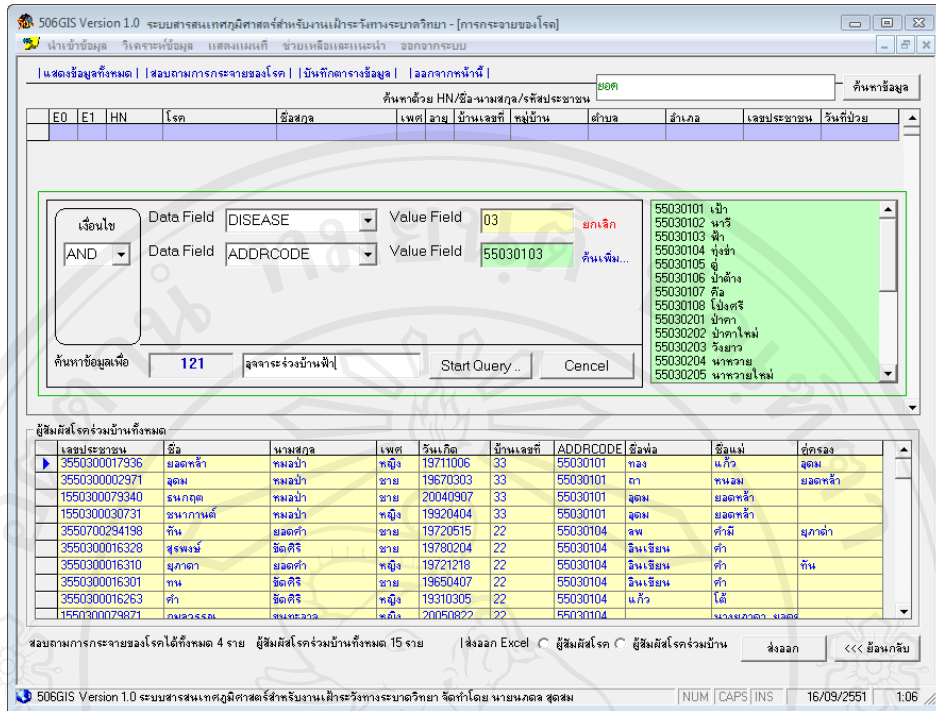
506GIS Version 1.0 ระบบสารสนเทศภูมิศาสตร์สำหรับงานเฝ้าระวังทางระบาดวิทยา - [การกระจายของโรค]

นำเข้าข้อมูล วิเคราะห์ข้อมูล แสดงแผนที่ ช่วยเหลือและแนะนำ ออกจากระบบ

| แสดงข้อมูลทั้งหมด | สอบถามการกระจายของโรค | บันทึกตารางข้อมูล | ออกจากหน้านี้ |

ค้นหาด้วย HN/ชื่อ-นามสกุล/รหัสประชาชน ยอด ค้นหาข้อมูล

| E0 | E1 | HN | โรค | ชื่อสกุล | เพศ | อายุ | บ้านเลขที่ | หมู่บ้าน | ตำบล | อำเภอ | เลขประชาชน | วันที่ป่วย |
|---|---|---|---|---|---|---|---|---|---|---|---|---|

เงื่อนไข
AND
Data Field DISEASE Value Field 03 ยกเลิก
Data Field ADDRCODE Value Field 55030103 ค้นเพิ่ม...

55030101 เป้า
55030102 นาวี
55030103 ฟ้า
55030104 ทุ่งช้าง
55030105 อู่
55030106 ป่าต้าง
55030107 คือ
55030108 โป่งศรี
55030201 ป่าคา
55030202 ป่าคาใหม่
55030203 วังยาว
55030204 นาหวาย
55030205 นาหวายใหม่

ค้นหาข้อมูลเพื่อ 121 อุจจาระร่วงบ้านฟ้า Start Query .. Cencel

ผู้สัมผัสโรคร่วมบ้านทั้งหมด

| เลขประชาชน | ชื่อ | นามสกุล | เพศ | วันเกิด | บ้านเลขที่ | ADDRCODE | ชื่อพ่อ | ชื่อแม่ | คู่ครอง |
|---|---|---|---|---|---|---|---|---|---|
| 3550300017936 | ยอดหล้า | หมอป่า | หญิง | 19711006 | 33 | 55030101 | ทอง | แก้ว | อุดม |
| 3550300002971 | อุดม | หมอป่า | ชาย | 19670303 | 33 | 55030101 | ถา | หนอม | ยอดหล้า |
| 1550300079340 | ธนกฤต | หมอป่า | ชาย | 20040907 | 33 | 55030101 | อุดม | ยอดหล้า | |
| 1550300030731 | ชนากานต์ | หมอป่า | หญิง | 19920404 | 33 | 55030101 | อุดม | ยอดหล้า | |
| 3550700294198 | ทัน | ยอดคำ | ชาย | 19720515 | 22 | 55030104 | ลพ | คำมี | ยุภาดำ |
| 3550300016328 | สุรพงษ์ | ขัดศิริ | ชาย | 19780204 | 22 | 55030104 | สินเธียน | คำ | |
| 3550300016310 | ยุภาดา | ยอดคำ | หญิง | 19721218 | 22 | 55030104 | สินเธียน | คำ | ทัน |
| 3550300016301 | ทน | ขัดศิริ | ชาย | 19650407 | 22 | 55030104 | สินเธียน | คำ | |
| 3550300016263 | คำ | ขัดศิริ | หญิง | 19310305 | 22 | 55030104 | แก้ว | โต้ | |
| 1550300079871 | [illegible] | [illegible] | หญิง | 20050822 | 22 | 55030104 | | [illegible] | |

สอบถามการกระจายของโรคได้ทั้งหมด 4 ราย ผู้สัมผัสโรคร่วมบ้านทั้งหมด 15 ราย | ส่งออก Excel ผู้สัมผัสโรค ผู้สัมผัสโรคร่วมบ้าน ส่งออก <<< ย้อนกลับ

506GIS Version 1.0 ระบบสารสนเทศภูมิศาสตร์สำหรับงานเฝ้าระวังทางระบาดวิทยา จัดทำโดย นายนภดล สุดสม NUM CAPS INS 16/09/2551 1:06